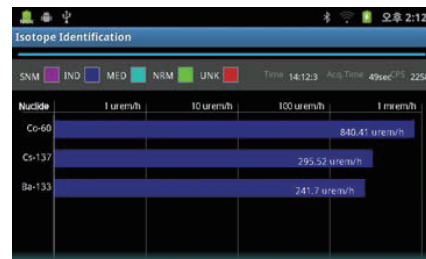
오후 2:12

Isotope Identification

SNM IND MED NRM UNK Time 14:12:3 Acq.Time 49sec CPS 225

| Nuclide | 1 urem/h | 10 urem/h | 100 urem/h | 1 mrem/h |
|---|---|---|---|---|
| Co-60 | 840.41 urem/h | | | |
| Cs-137 | 295.52 urem/h | | | |
| Ba-133 | 241.7 urem/h | | | |